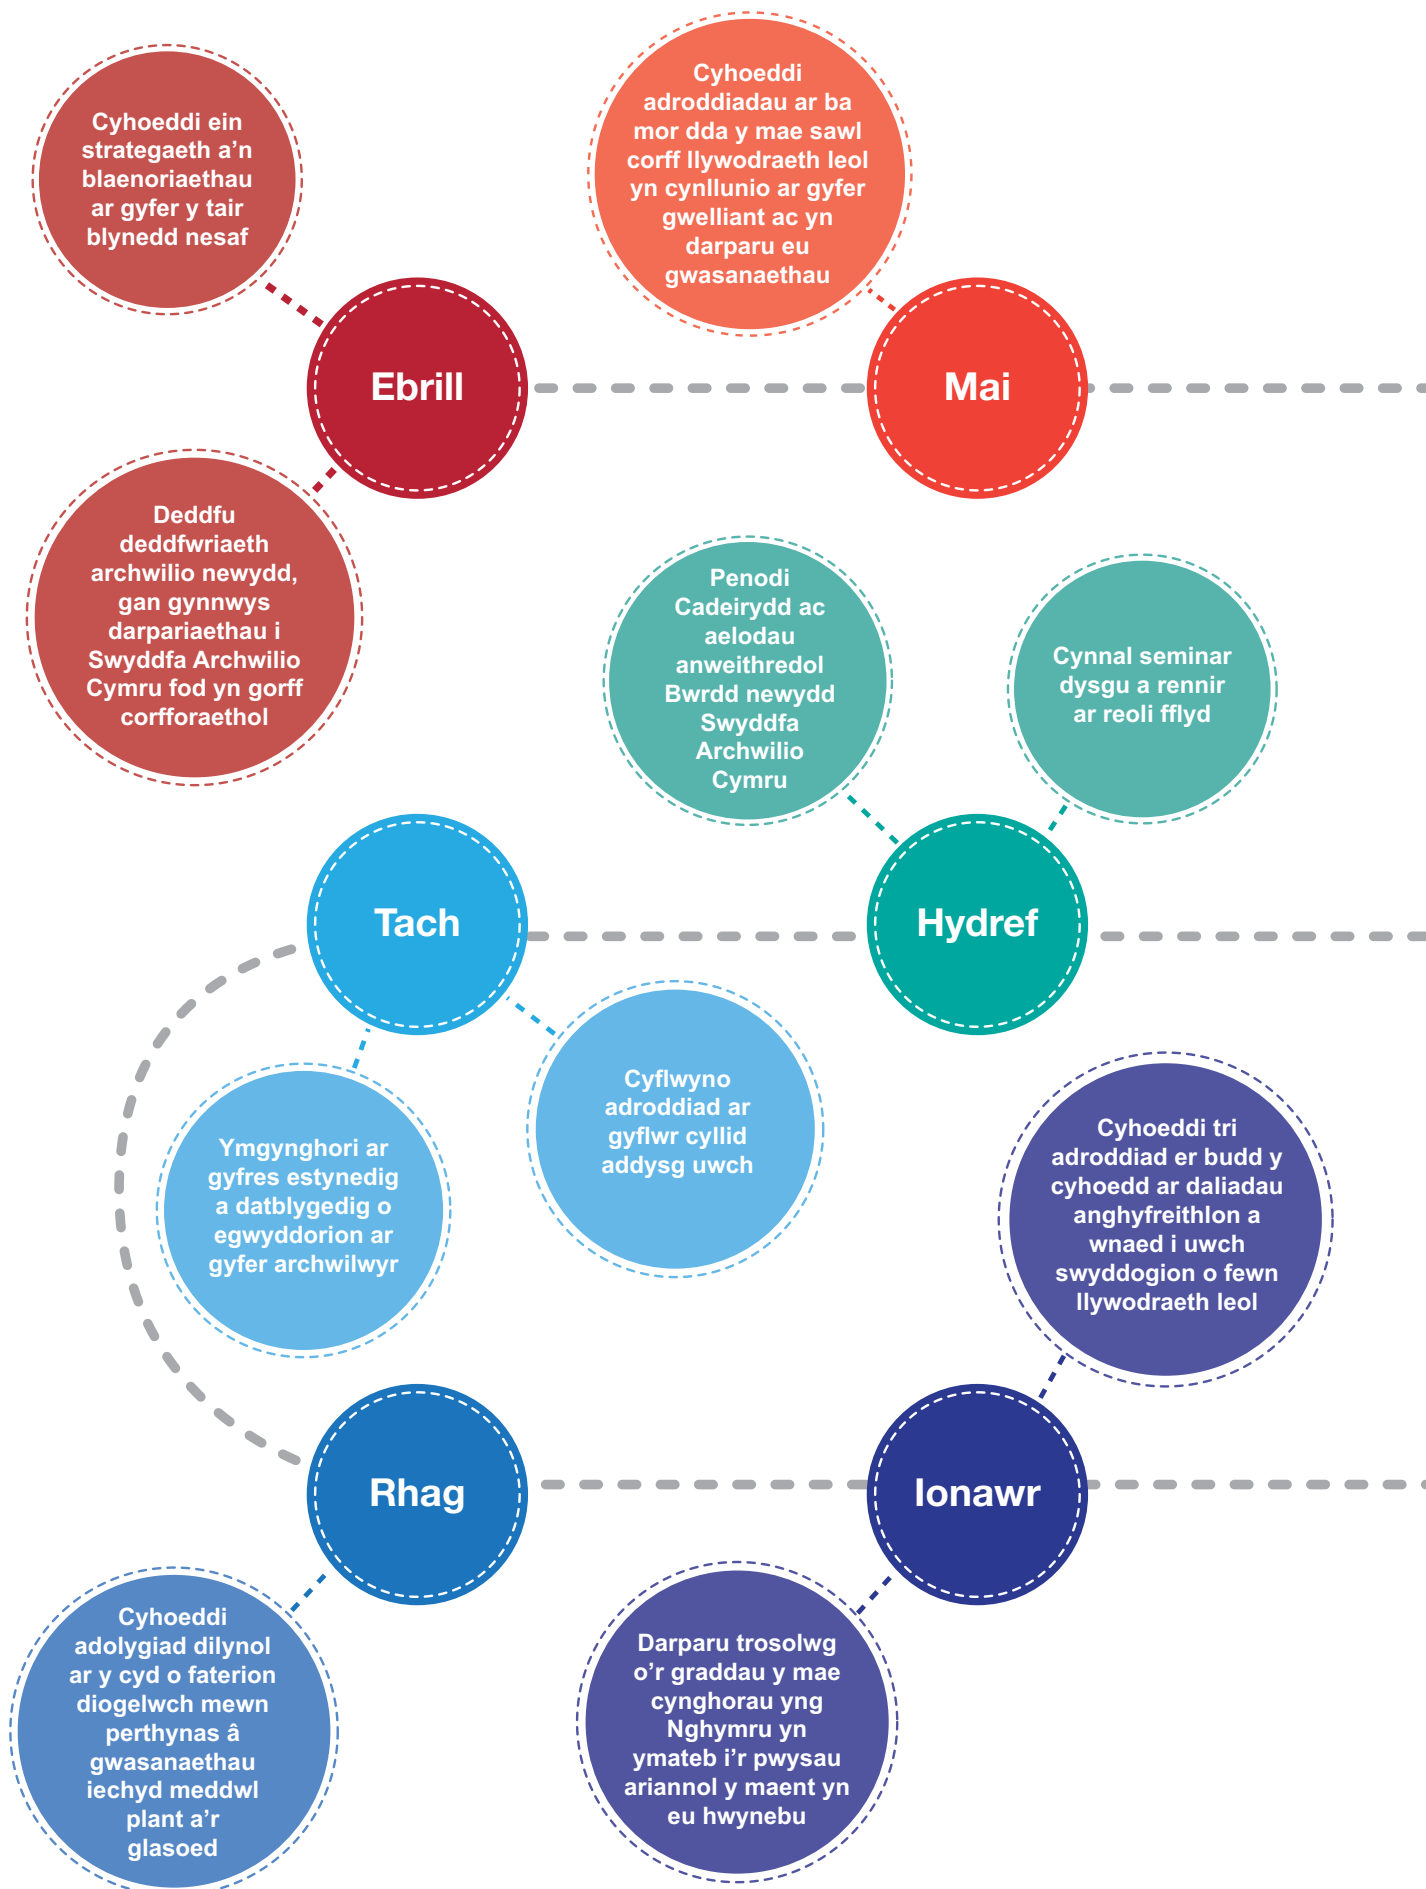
Cyhoeddi ein strategaeth a’n blaenoriaethau ar gyfer y tair blynedd nesaf

Ebrill

Deddfu deddfwriaeth archwilio newydd, gan gynnwys darpariaethau i Swyddfa Archwilio Cymru fod yn gorff corfforaethol

Cyhoeddi adroddiadau ar ba mor dda y mae sawl corff llywodraeth leol yn cynllunio ar gyfer gwelliant ac yn darparu eu gwasanaethau

Mai

Penodi Cadeirydd ac aelodau anweithredol Bwrdd newydd Swyddfa Archwilio Cymru

Cynnal seminar dysgu a rennir ar reoli fflyd

Hydref

Tach

Cyflwyno adroddiad ar gyflwr cyllid addysg uwch

Ymgynghori ar gyfres estynedig a datblygedig o egwyddorion ar gyfer archwilwyr

Cyhoeddi tri adroddiad er budd y cyhoedd ar daliadau anghyfreithlon a wnaed i uwch swyddogion o fewn llywodraeth leol

Rhag

Ionawr

Cyhoeddi adolygiad dilynol ar y cyd o faterion diogelwch mewn perthynas â gwasanaethau iechyd meddwl plant a’r glasoed

Darparu trosolwg o’r graddau y mae cynghorau yng Nghymru yn ymateb i’r pwysau ariannol y maent yn eu hwynebu